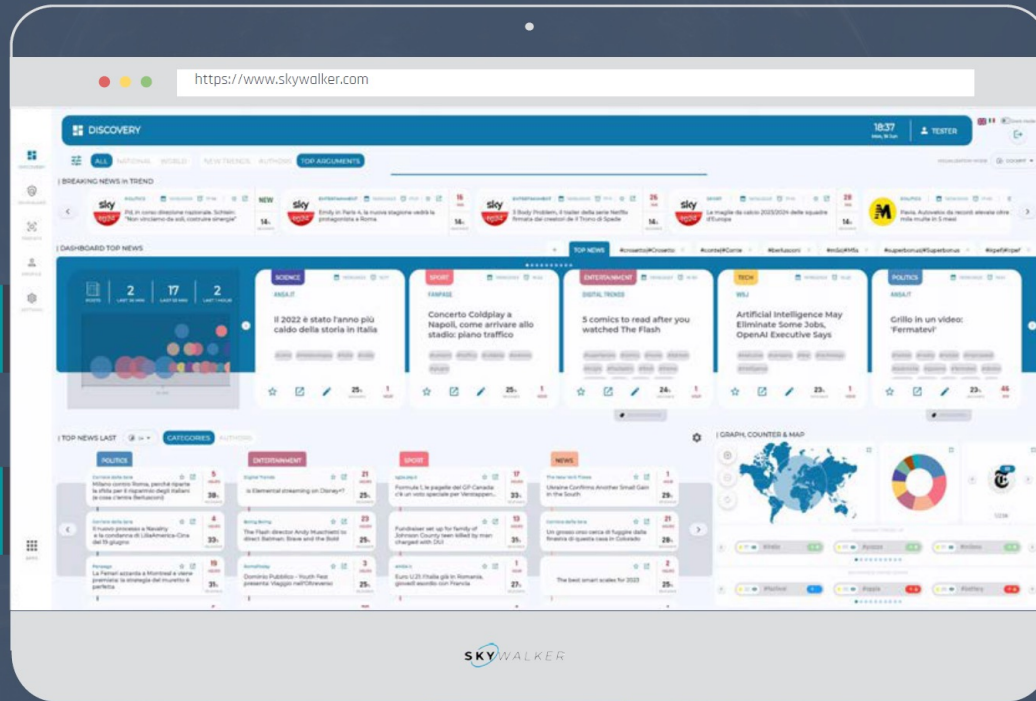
https://www.skywalker.com

DISCOVERY

18:37

TESTER

ALL NATIONAL WORLD NEW TRENDS AUTHORS TOP ARGUMENTS

| BREAKING NEWS in TREND

POLITICS
Pd, in corso direzione nazionale. Schlein: "Noi vinciamo da soli, costruire sinergie"

NEW

ENTERTAINMENT
Emily in Paris 4, la nuova stagione vedrà la protagonista a Roma

ENTERTAINMENT
3 Body Problem, il trailer della serie Netflix firmata dai creatori di Il Trono di Spade

SPORT
Le maglie da calcio 2023/2024 delle squadre d'Europa

POLITICS
Pavia, Autovelox da record: elevate oltre mille multe in 5 mesi

| DASHBOARD TOP NEWS

TOP NEWS

2 17 2

SCIENCE
ANSA.IT
Il 2022 è stato l'anno più caldo della storia in Italia

SPORT
FANPAGE
Concerto Coldplay a Napoli, come arrivare allo stadio: piano traffico

ENTERTAINMENT
DIGITAL TRENDS
5 comics to read after you watched The Flash

TECH
WSJ
Artificial Intelligence May Eliminate Some Jobs, OpenAI Executive Says

POLITICS
ANSA.IT
Grillo in un video: 'Fermatevi'

| TOP NEWS LAST CATEGORIES AUTHORS

POLITICS
Milano contro Roma, perché riparte la sfida per il risparmio degli italiani (a cosa c'entra Berlusconi)
Il nuovo processo a Navalny e la condanna di LibeAmerica-Cina del 19 giugno
La Ferrari azzarda a Montréal e viene premiata: la strategia del muretto è perfetta

ENTERTAINMENT
Is Elemental streaming on Disney+?
The Flash director Andy Muschietti to direct Batman: Steve and the Bold
Dominio Pubblico - Youth Fest presenta: Viaggio nell'Oltrevero

SPORT
Le pagelle del GP Canada: c'è un voto speciale per Verstappen...
Fundraiser set up for family of Johnson County teen killed by man charged with DUI
Euro U-21: l'Italia già in Romania, giovedì esordio con Francia

NEWS
Ukraine Confirms Another Small Gain in the South
Un grosso orso cerca di fuggire dalla finestra di questa casa in Colorado
The best smart scales for 2023

| GRAPH, COUNTER & MAP

SKYWALKER